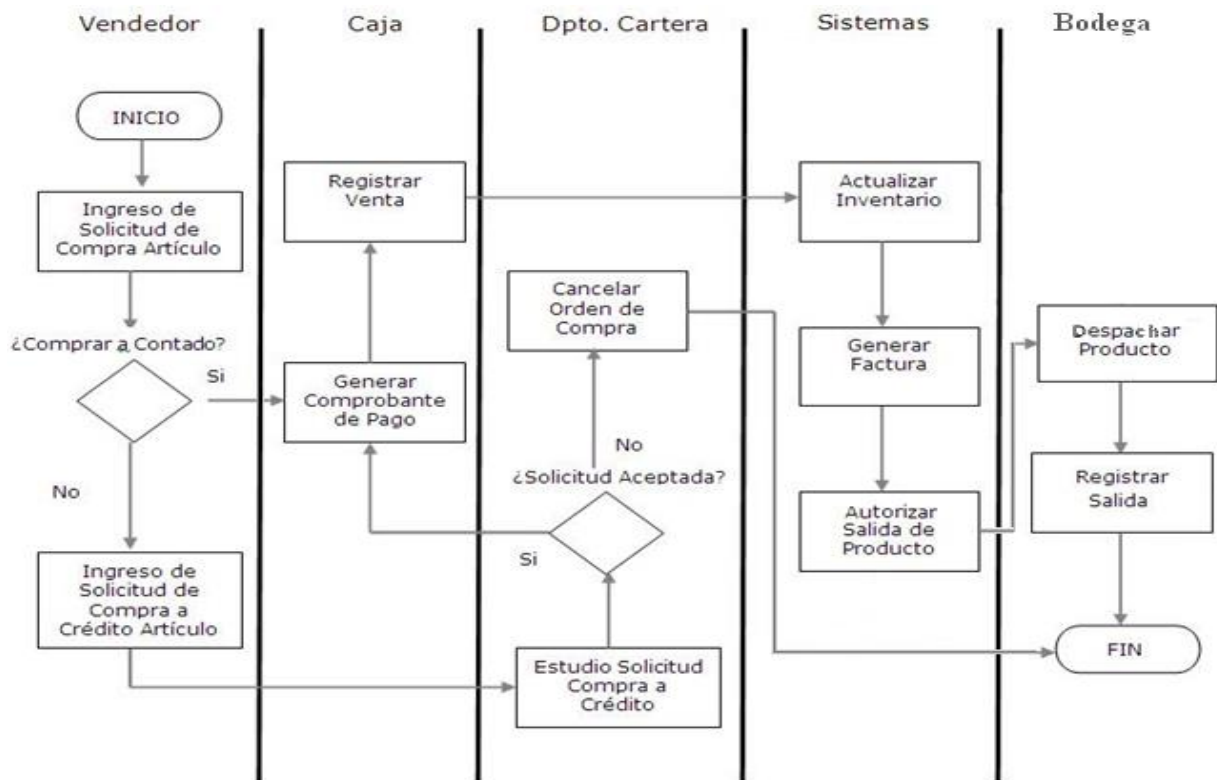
Vendedor

Caja

Dpto. Cartera

Sistemas

Bodega

INICIO

Registrar Venta

Actualizar Inventario

Ingreso de Solicitud de Compra Artículo

Cancelar Orden de Compra

¿Comprar a Contado?

Generar Factura

Despachar Producto

Si

Generar Comprobante de Pago

No

¿Solicitud Aceptada?

No

Registrar Salida

Si

Autorizar Salida de Producto

Ingreso de Solicitud de Compra a Crédito Artículo

FIN

Estudio Solicitud Compra a Crédito